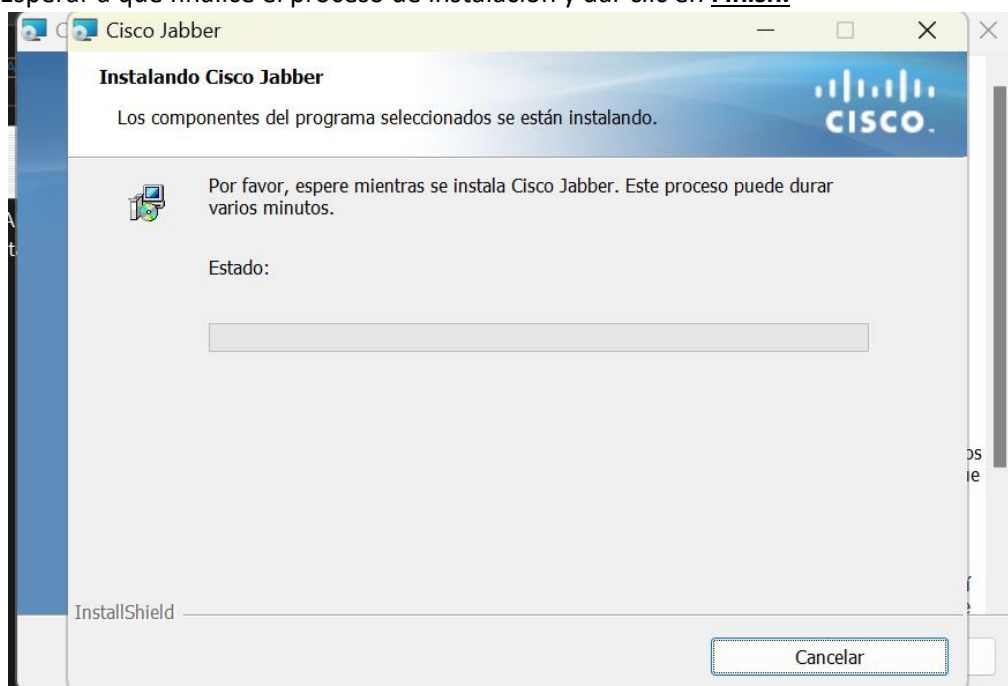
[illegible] a que finalice el proceso de instalación y dar clic en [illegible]

Cisco Jabber

Instalando Cisco Jabber

Los componentes del programa seleccionados se están instalando.

cisco

Por favor, espere mientras se instala Cisco Jabber. Este proceso puede durar varios minutos.

Estado:

InstallShield

Cancelar